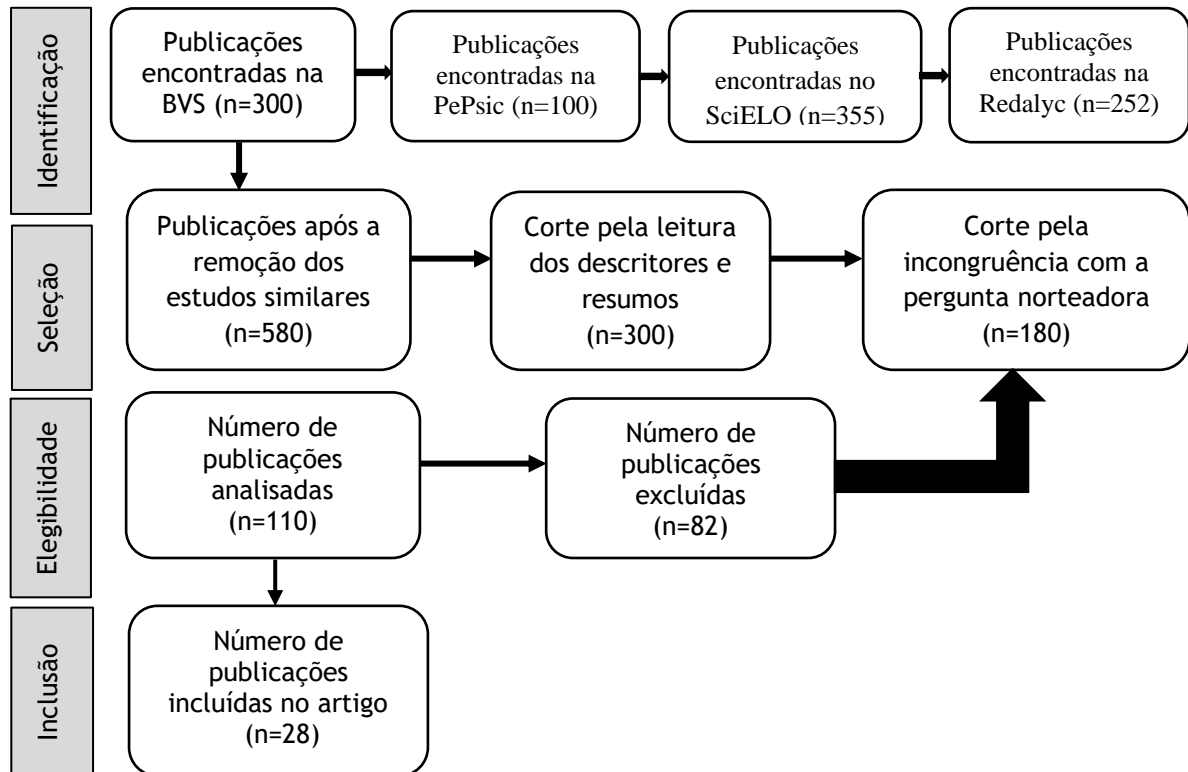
Identificação

Publicações encontradas na BVS (n=300)

Publicações encontradas na PePsic (n=100)

Publicações encontradas no SciELO (n=355)

Publicações encontradas na Redalyc (n=252)

Seleção

Publicações após a remoção dos estudos similares (n=580)

Corte pela leitura dos descritores e resumos (n=300)

Corte pela incongruência com a pergunta norteadora (n=180)

Elegibilidade

Número de publicações analisadas (n=110)

Número de publicações excluídas (n=82)

Inclusão

Número de publicações incluídas no artigo (n=28)